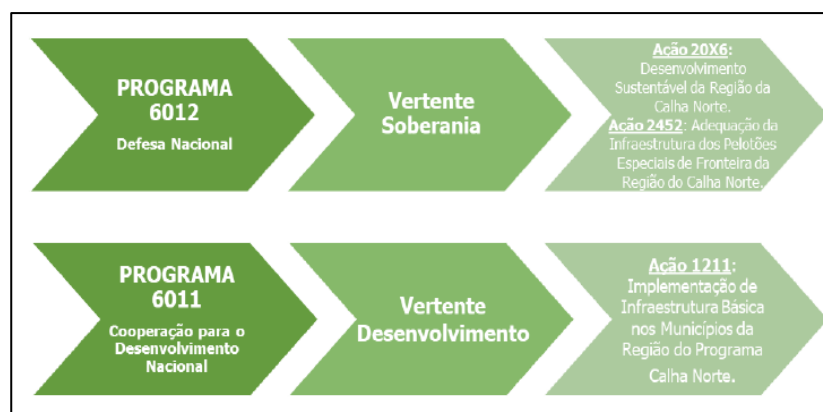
PROGRAMA 6012
Defesa Nacional

Vertente Soberania

Ação 20X6: Desenvolvimento Sustentável da Região da Calha Norte.
Ação 2452: Adequação da Infraestrutura dos Pelotões Especiais de Fronteira da Região do Calha Norte.

PROGRAMA 6011
Cooperação para o Desenvolvimento Nacional

Vertente Desenvolvimento

Ação 1211: Implementação de Infraestrutura Básica nos Municípios da Região do Programa Calha Norte.